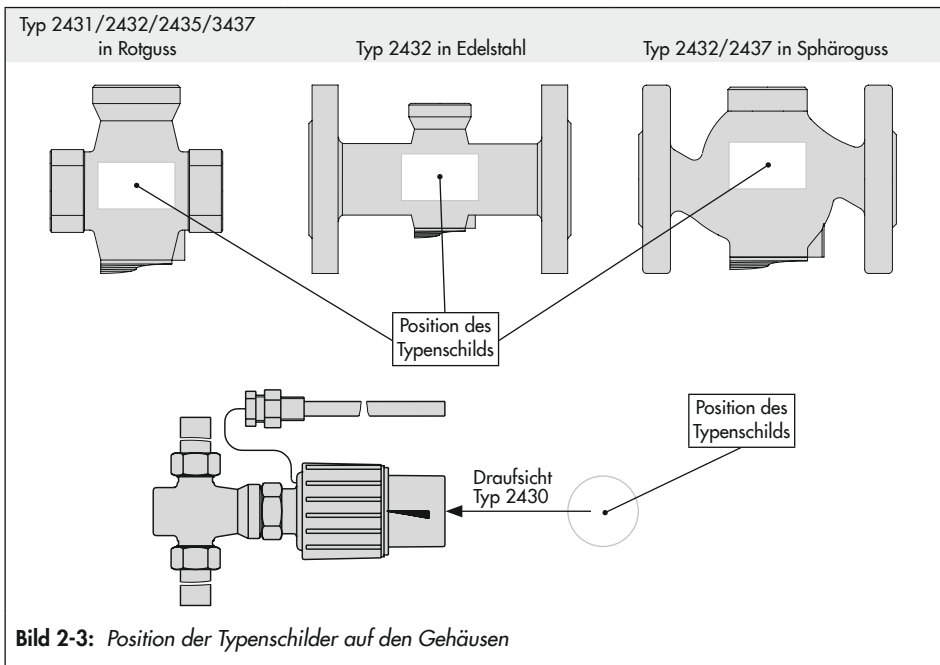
Typ 2431/2432/2435/3437 in Rotguss

Typ 2432 in Edelstahl

Typ 2432/2437 in Sphäroguss

Position des Typenschilds

Position des Typenschilds

Draufsicht Typ 2430

**Bild 2-3:** *Position der Typenschilder auf den Gehäusen*